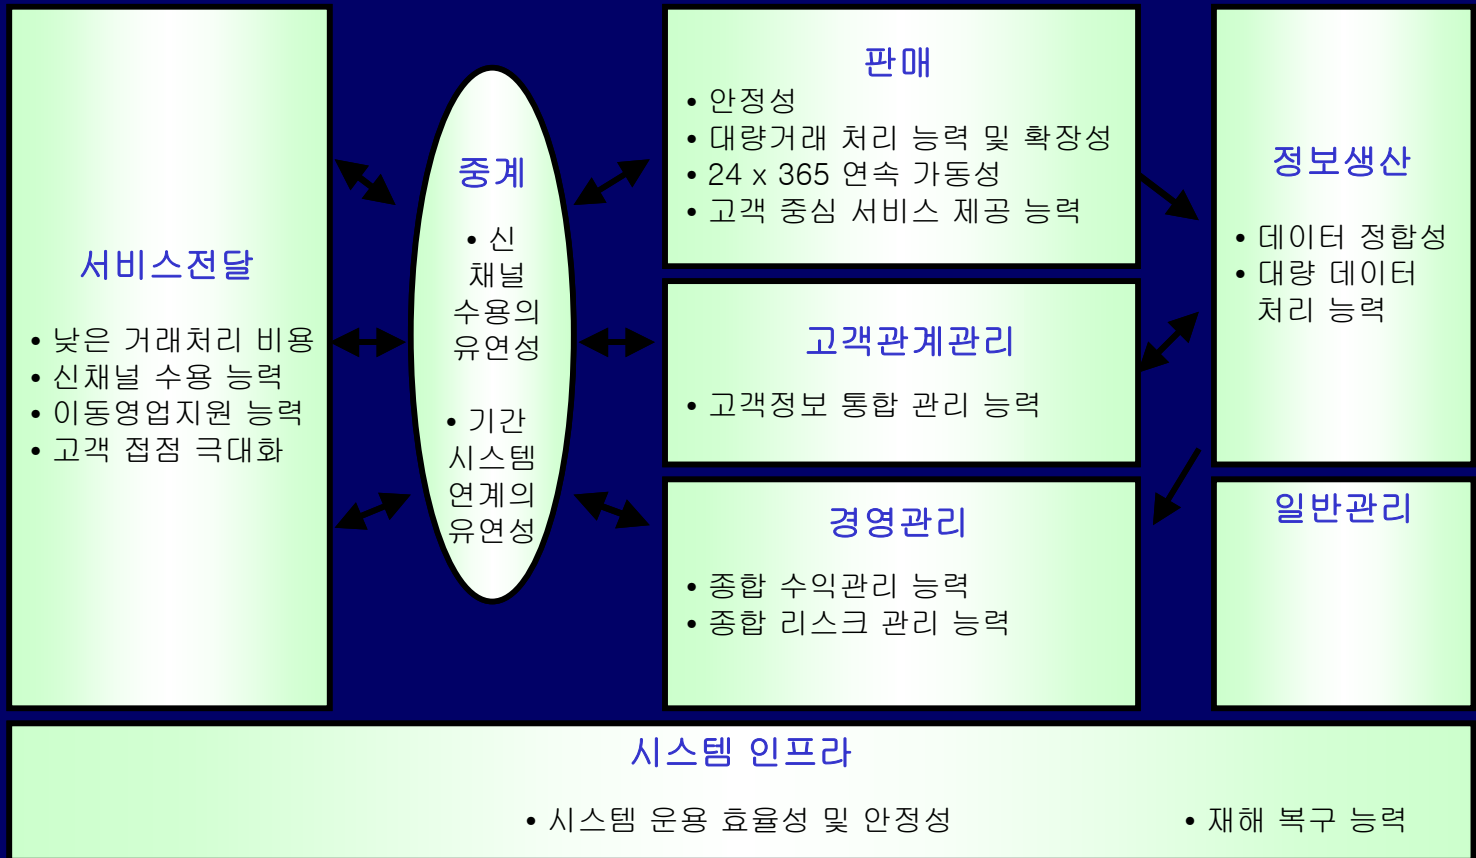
서비스전달

• 낮은 거래처리 비용
• 신채널 수용 능력
• 이동영업지원 능력
• 고객 접점 극대화

중계

• 신채널 수용의 유연성

• 기간 시스템 연계의 유연성

판매

• 안정성
• 대량거래 처리 능력 및 확장성
• 24 x 365 연속 가동성
• 고객 중심 서비스 제공 능력

고객관계관리

• 고객정보 통합 관리 능력

경영관리

• 종합 수익관리 능력
• 종합 리스크 관리 능력

정보생산

• 데이터 정합성
• 대량 데이터 처리 능력

일반관리

시스템 인프라

• 시스템 운용 효율성 및 안정성

• 재해 복구 능력